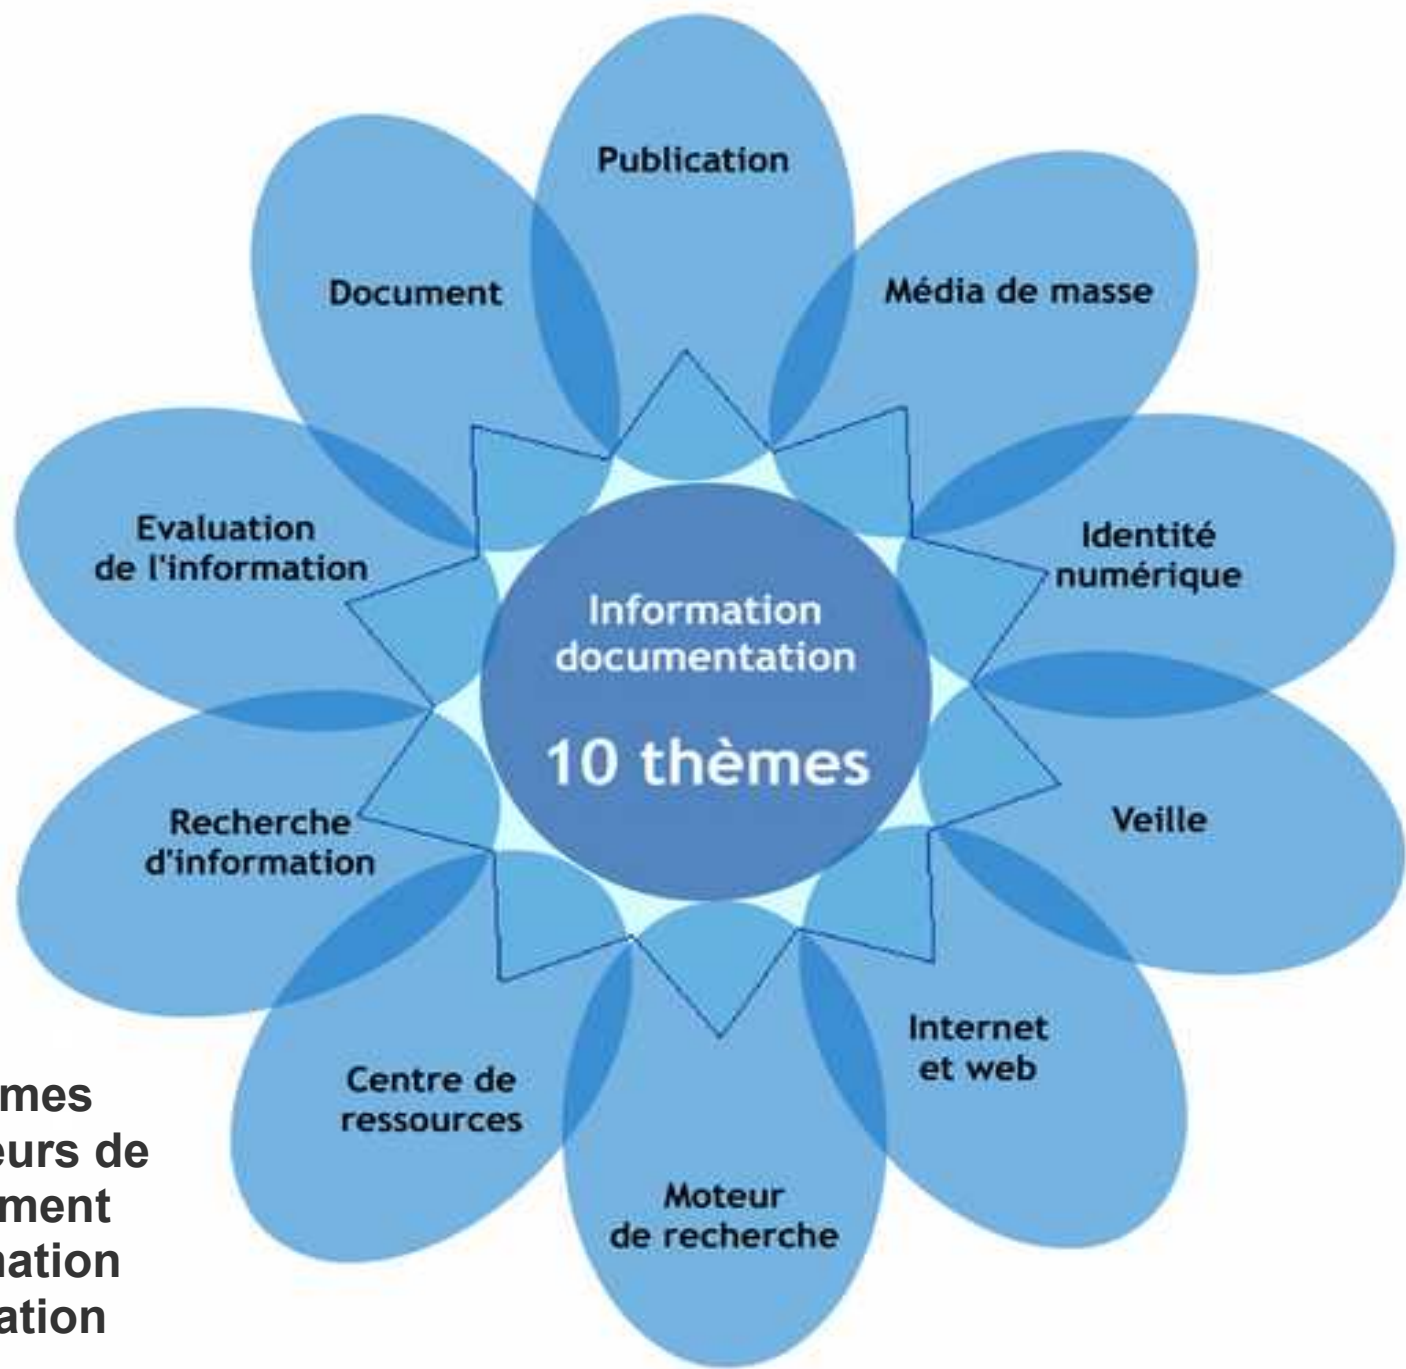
Publication

Média de masse

Identité numérique

Veille

Internet et web

Moteur de recherche

Centre de ressources

Recherche d'information

Evaluation de l'information

Document

Information documentation

10 thèmes

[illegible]mes
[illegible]eurs de
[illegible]ment
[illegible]nation
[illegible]ation